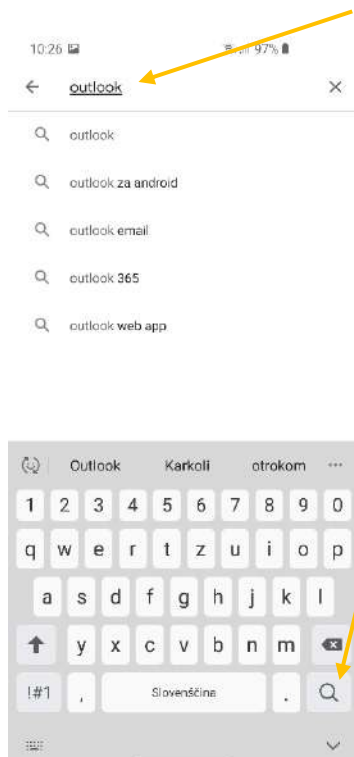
10:26 97%

← outlook ×

outlook

outlook za android

outlook email

outlook 365

outlook web app

Outlook Karkoli otrokom ···

1 2 3 4 5 6 7 8 9 0

q w e r t z u i o p

a s d f g h j k l

y x c v b n m

!#1 , Slovenščina .